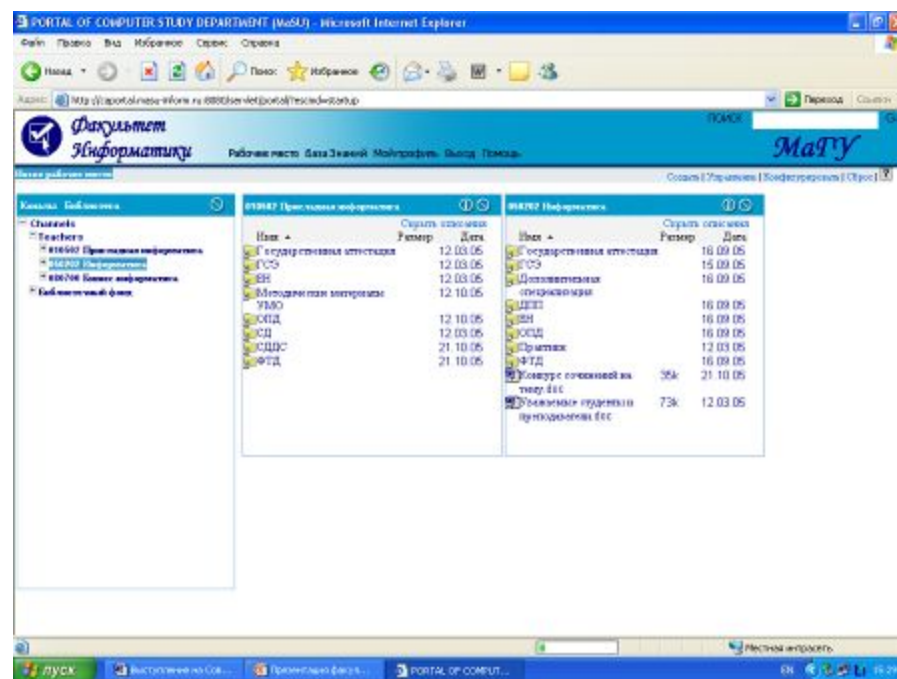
PORTAL OF COMPUTER STUDY DEPARTMENT (MaSU) - Microsoft Internet Explorer

Файл Правка Вид Избранное Сервис Справка

Назад Поиск Избранное

Адрес http://aportal.masu-inform.ru:8080/servlet/portal?escmd=startup Переход

Факультет Информатики

Рабочее место База Знаний Мой профиль Выход Помощь

Поиск

МаГУ

Новое рабочее место

Создать | Управление | Конфигурировать | Обзор |

Каналы Библиотека

Channels
Teachers
010502 Прикладная информатика
050202 Информатика
080700 Бизнес информатика
Библиотечный фонд

010502 Прикладная информатика

Скрыть описания

| Имя ▲ | Размер | Дата |
|---|---|---|
| Государственная аттестация | | 12.03.05 |
| ГСЭ | | 12.03.05 |
| ЕН | | 12.03.05 |
| Методические материалы УМО | | 12.10.05 |
| ОПД | | 12.10.05 |
| СД | | 12.03.05 |
| СДДС | | 21.10.05 |
| ФТД | | 21.10.05 |

050202 Информатика

Скрыть описания

| Имя ▲ | Размер | Дата |
|---|---|---|
| Государственная аттестация | | 16.09.05 |
| ГСЭ | | 15.09.05 |
| Дополнительная специализация | | 16.09.05 |
| ДПП | | 16.09.05 |
| ЕН | | 16.09.05 |
| ОПД | | 16.09.05 |
| Практики | | 12.03.05 |
| ФТД | | 16.09.05 |
| Конкурс сочинений на тему.doc | 35k | 21.10.05 |
| Уважаемые студенты и преподаватели.doc | 73k | 12.03.05 |

Местная интрасеть

пуск Выступление на Сов... Презентация факуль... PORTAL OF COMPUT...

EN 15:29